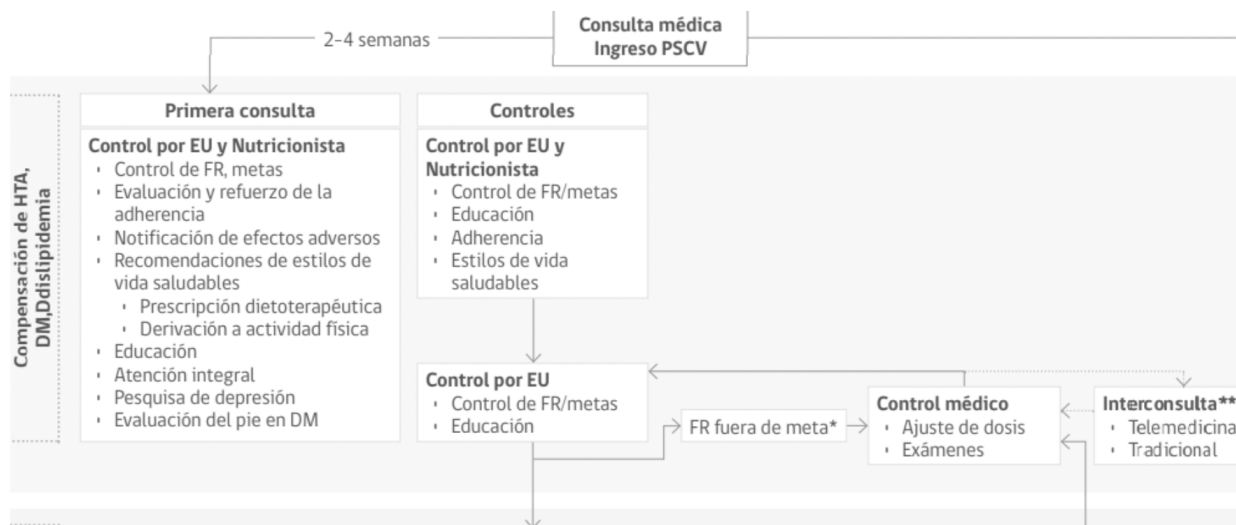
Consulta médica
Ingreso PSCV

2-4 semanas

Compensación de HTA, DM,Ddislipidemia

Primera consulta

Control por EU y Nutricionista
- Control de FR, metas
- Evaluación y refuerzo de la adherencia
- Notificación de efectos adversos
- Recomendaciones de estilos de vida saludables
  - Prescripción dietoterapéutica
  - Derivación a actividad física
- Educación
- Atención integral
- Pesquisa de depresión
- Evaluación del pie en DM

Controles

Control por EU y Nutricionista
- Control de FR/metas
- Educación
- Adherencia
- Estilos de vida saludables

Control por EU
- Control de FR/metas
- Educación

FR fuera de meta*

Control médico
- Ajuste de dosis
- Exámenes

Interconsulta**
- Telemedicina
- Tradicional